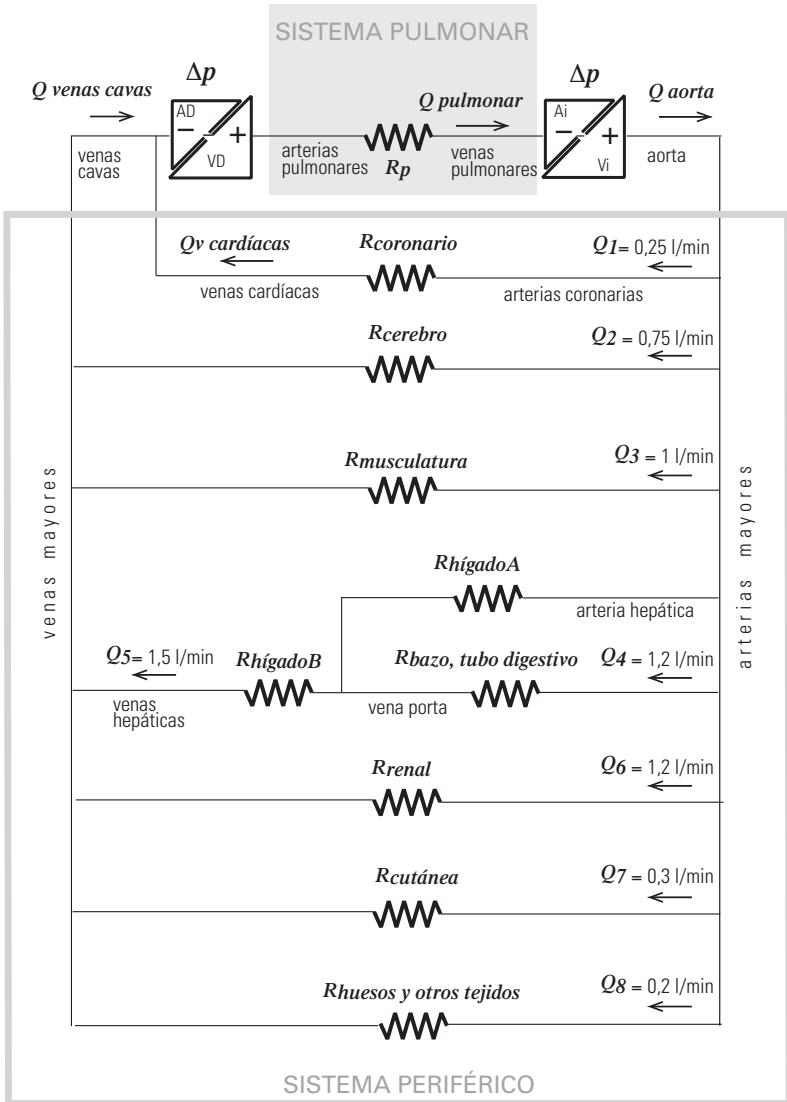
SISTEMA PULMONAR

Q venas cavas

$\Delta p$

AD

−

+

VD

venas cavas

arterias pulmonares

$R_p$

Q pulmonar

venas pulmonares

$\Delta p$

Ai

−

+

Vi

Q aorta

aorta

Qv cardíacas

venas cardíacas

Rcoronario

arterias coronarias

Q1= 0,25 l/min

Rcerebro

Q2 = 0,75 l/min

Rmusculatura

Q3 = 1 l/min

venas mayores

arterias mayores

RhígadoA

arteria hepática

Q5= 1,5 l/min

venas hepáticas

RhígadoB

Rbazo, tubo digestivo

vena porta

Q4 = 1,2 l/min

Rrenal

Q6 = 1,2 l/min

Rcutánea

Q7 = 0,3 l/min

Rhuesos y otros tejidos

Q8 = 0,2 l/min

SISTEMA PERIFÉRICO